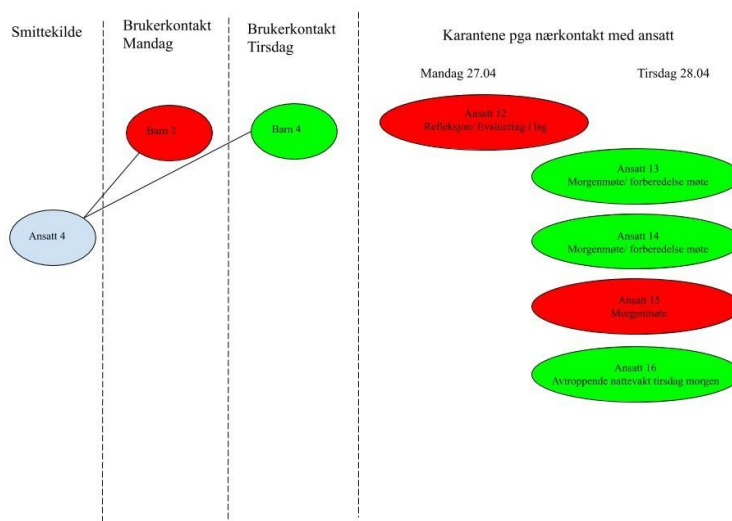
Smittekilde

Brukerkontakt Mandag

Brukerkontakt Tirsdag

Karantene pga nærkontakt med ansatt

Mandag 27.04

Tirsdag 28.04

Barn 3

Barn 4

Ansatt 4

Ansatt 12
Refleksjon/ Evaluering i lag

Ansatt 13
Morgenmøte/ forberedelse møte

Ansatt 14
Morgenmøte/ forberedelse møte

Ansatt 15
Morgenmøte

Ansatt 16
Avtroppende nattevakt tirsdag morgen